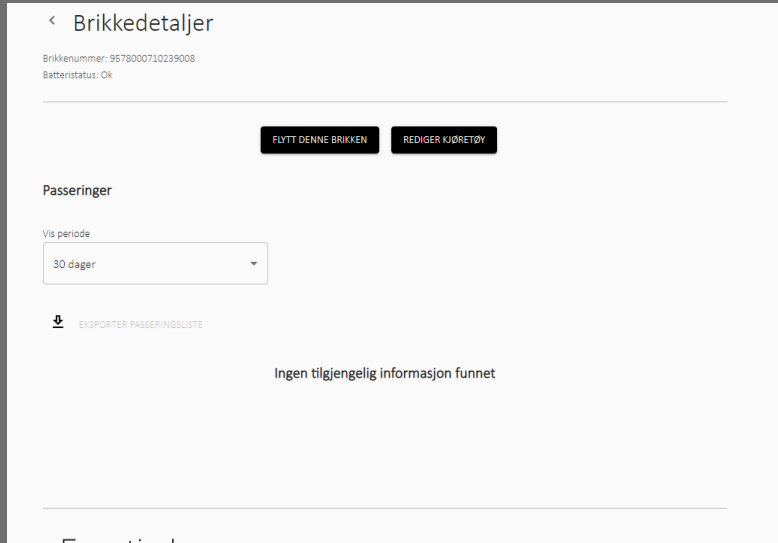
‹ Brikkedetaljer

Brikkenummer: 9578000710239008
Batteristatus: Ok

FLYTT DENNE BRIKKEN

REDIGER KJØRETØY

Passeringer

Vis periode
30 dager

EKSPORTER PASSERINGSLISTE

Ingen tilgjengelig informasjon funnet

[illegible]